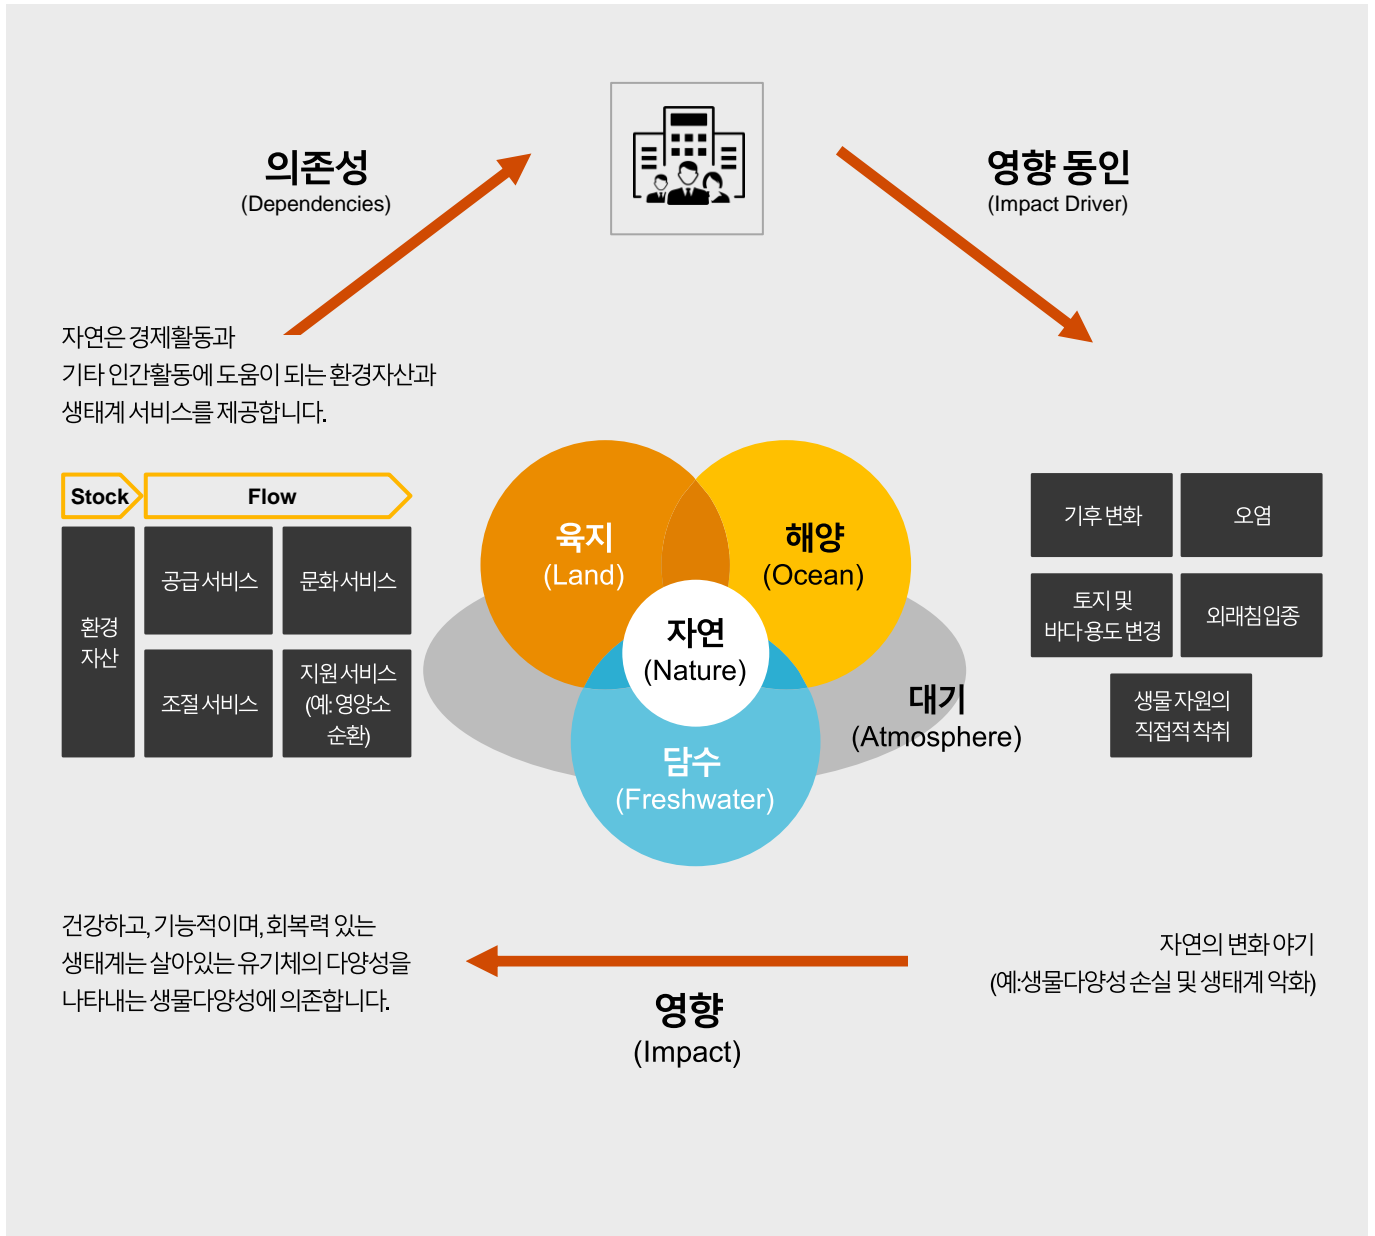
의존성
(Dependencies)

영향 동인
(Impact Driver)

자연은 경제활동과 기타 인간활동에 도움이 되는 환경자산과 생태계 서비스를 제공합니다.

Stock

Flow

환경
자산

공급서비스

문화서비스

조절서비스

지원서비스 (예: 영양소 순환)

육지
(Land)

해양
(Ocean)

자연
(Nature)

담수
(Freshwater)

대기
(Atmosphere)

기후 변화

오염

토지 및 바다 용도 변경

외래침입종

생물 자원의 직접적 착취

건강하고, 기능적이며, 회복력 있는 생태계는 살아있는 유기체의 다양성을 나타내는 생물다양성에 의존합니다.

영향
(Impact)

자연의 변화 야기
(예:생물다양성 손실 및 생태계 악화)